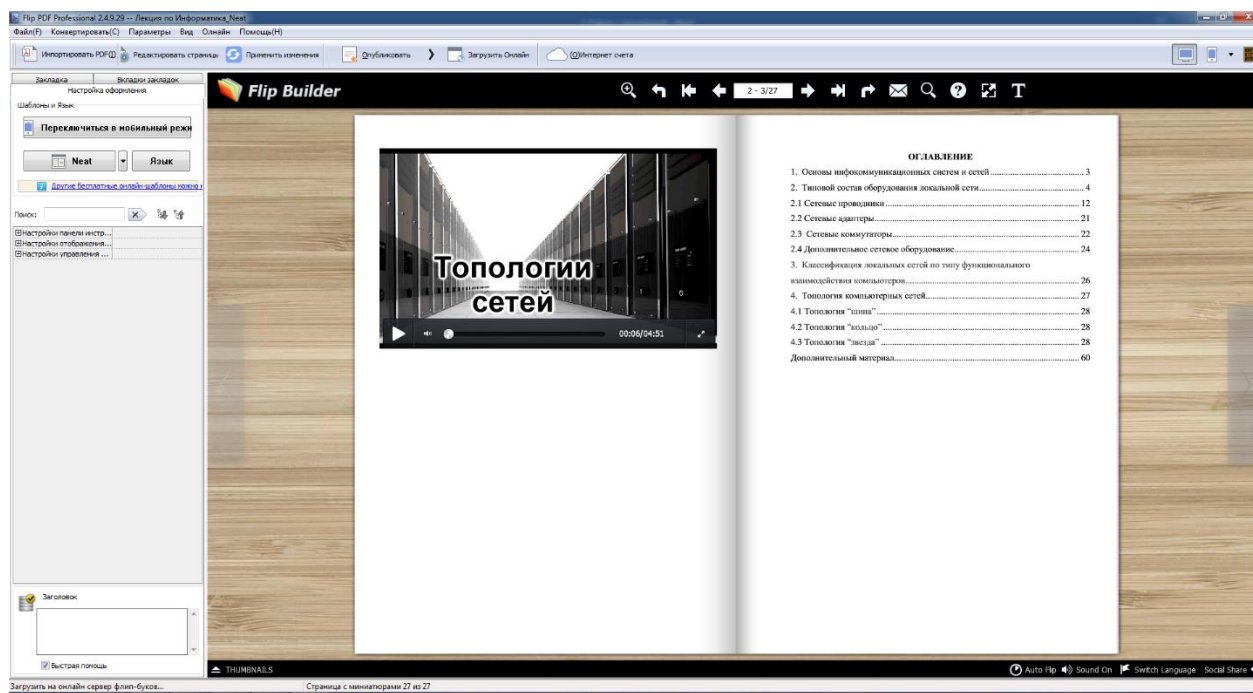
Flip PDF Professional 2.4.9.29 -- Лекция по Информатика_Neat
Файл(F) Конвертировать(C) Параметры Вид Онлайн Помощь(H)
Импортировать PDF(I) Редактировать страницы Применить изменения Опубликовать Загрузить Онлайн (O)Интернет счета

Закладка Вкладки закладок
Настройка оформления
Шаблоны и Язык
Переключиться в мобильный режи
Neat Язык
Другие бесплатные онлайн-шаблоны можно н
Поиск:
⊞Настройки панели инстр...
⊞Настройки отображения...
⊞Настройки управления ...
Заголовок
Быстрая помощь

Flip Builder
2 - 3/27

Топологии сетей
00:06/04:51

ОГЛАВЛЕНИЕ
1. Основы инфокоммуникационных систем и сетей ........ 3
2. Типовой состав оборудования локальной сети ........ 4
2.1 Сетевые проводники ........ 12
2.2 Сетевые адаптеры ........ 21
2.3 Сетевые коммутаторы ........ 22
2.4 Дополнительное сетевое оборудование ........ 24
3. Классификация локальных сетей по типу функционального взаимодействия компьютеров ........ 26
4. Топология компьютерных сетей ........ 27
4.1 Топология "шина" ........ 28
4.2 Топология "кольцо" ........ 28
4.3 Топология "звезда" ........ 28
Дополнительный материал ........ 60

THUMBNAILS
Auto Flip Sound On Switch Language Social Share
Загрузить на онлайн сервер флип-буков...
Страница с миниатюрами 27 из 27